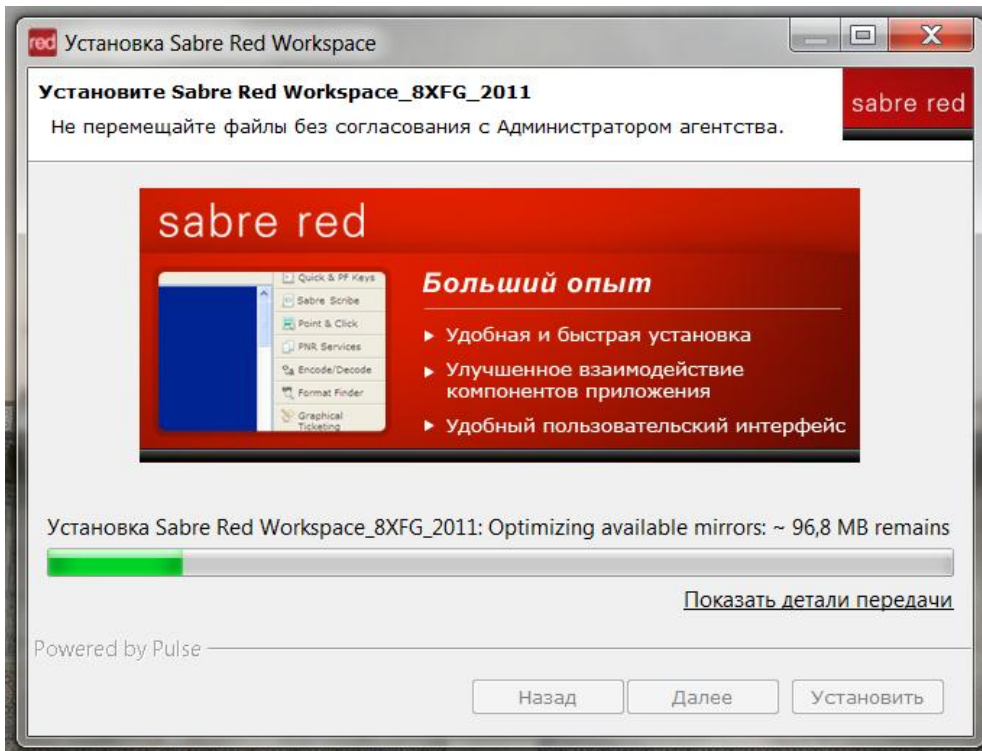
red Установка Sabre Red Workspace

Установите Sabre Red Workspace_8XFG_2011

Не перемещайте файлы без согласования с Администратором агентства.

sabre red

sabre red

Quick & PF Keys
Sabre Scribe
Point & Click
PNR Services
Encode/Decode
Format Finder
Graphical Ticketing

Больший опыт

▸ Удобная и быстрая установка
▸ Улучшенное взаимодействие компонентов приложения
▸ Удобный пользовательский интерфейс

Установка Sabre Red Workspace_8XFG_2011: Optimizing available mirrors: ~ 96,8 MB remains

Показать детали передачи

Powered by Pulse

Назад | Далее | Установить